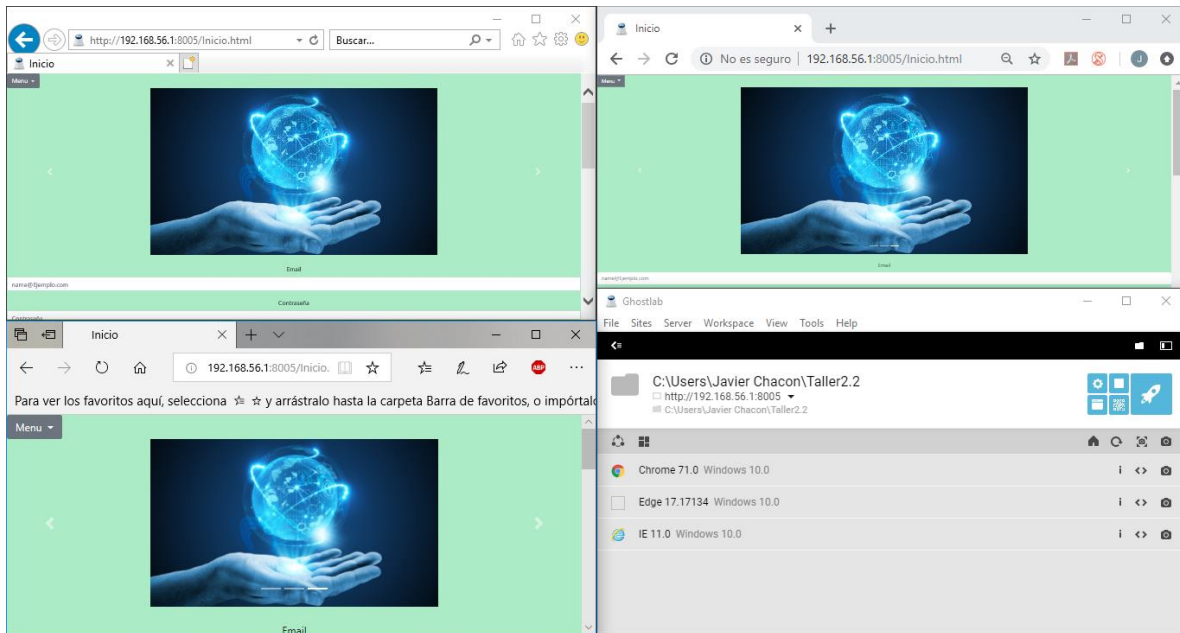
http://192.168.56.1:8005/Inicio.html
Buscar...
Inicio
Menu
Email
name@ejemplo.com
Contraseña
Contraseña

Inicio
No es seguro | 192.168.56.1:8005/Inicio.html
Menu
Email
name@ejemplo.com

Inicio
192.168.56.1:8005/Inicio.
Para ver los favoritos aquí, selecciona ☆ y arrástralo hasta la carpeta Barra de favoritos, o impórtalo
Menu
Email

Ghostlab
File Sites Server Workspace View Tools Help
C:\Users\Javier Chacon\Taller2.2
http://192.168.56.1:8005
C:\Users\Javier Chacon\Taller2.2
Chrome 71.0 Windows 10.0
Edge 17.17134 Windows 10.0
IE 11.0 Windows 10.0